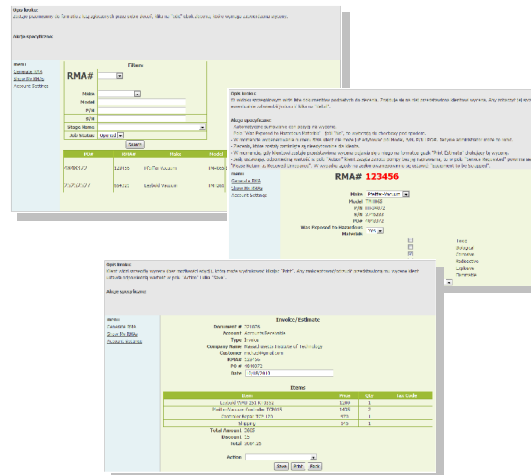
Opis funkcji:
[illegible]

Uwagi szczegółowe:

Menu
Generate RMA
Show My RMAs
Account Settings

Filters
RMA#
Make
Model
P/#
S/#
Stage Name
Job Status
Search

| RMA | Order | Make | Model |
|---|---|---|---|
| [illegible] | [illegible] | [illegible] | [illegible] |
| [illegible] | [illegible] | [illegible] | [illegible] |

Opis funkcji:
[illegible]

Uwagi szczegółowe:
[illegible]

Menu
Generate RMA
Show My RMAs
Account Settings

RMA# 123456
Make
Model
P/N
S/N
PO#
Was Exposed to Hazardous Materials

Opis funkcji:
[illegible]

Uwagi szczegółowe:

Menu
Generate RMA
Show My RMAs
Account Settings

Invoice/Estimate
Document #
Account
Type
Company Name
Customer
RMA#
PO #
Date

Items
| Items | Price | Qty | Tax Code |
|---|---|---|---|
| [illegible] | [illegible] | 1 | |
| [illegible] | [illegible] | 2 | |
| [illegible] | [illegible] | 1 | |
| Shipping | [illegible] | 1 | |

Total Amount
Discount
Total

Action
Save Print Back